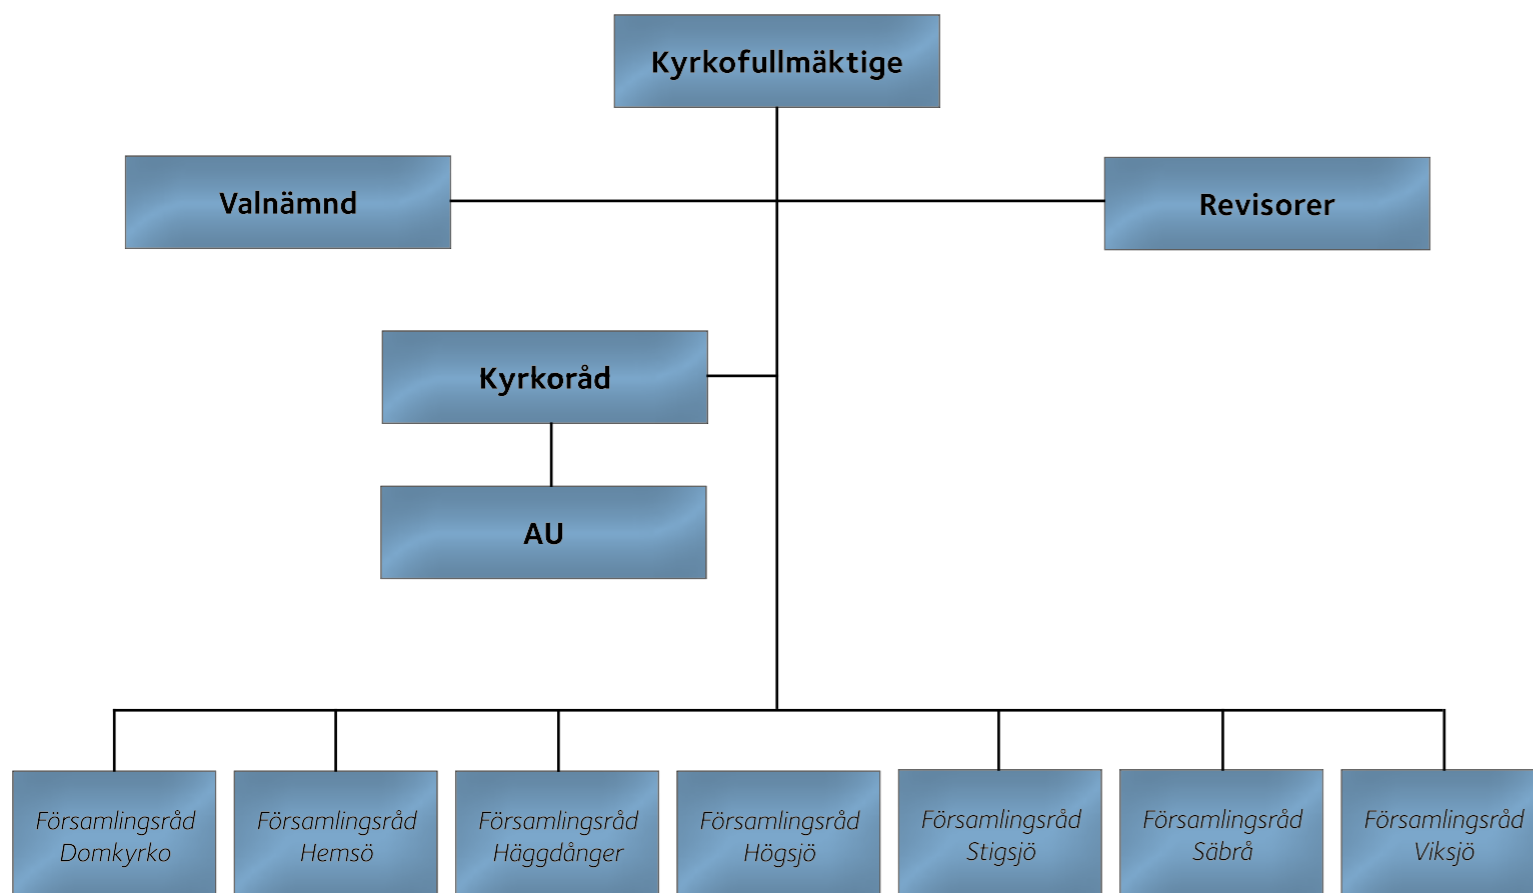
Kyrkofullmäktige

Valnämnd

Revisorer

Kyrkoråd

AU

Församlingsråd Domkyrko

Församlingsråd Hemsö

Församlingsråd Häggdånger

Församlingsråd Högsjö

Församlingsråd Stigsjö

Församlingsråd Säbrå

Församlingsråd Viksjö